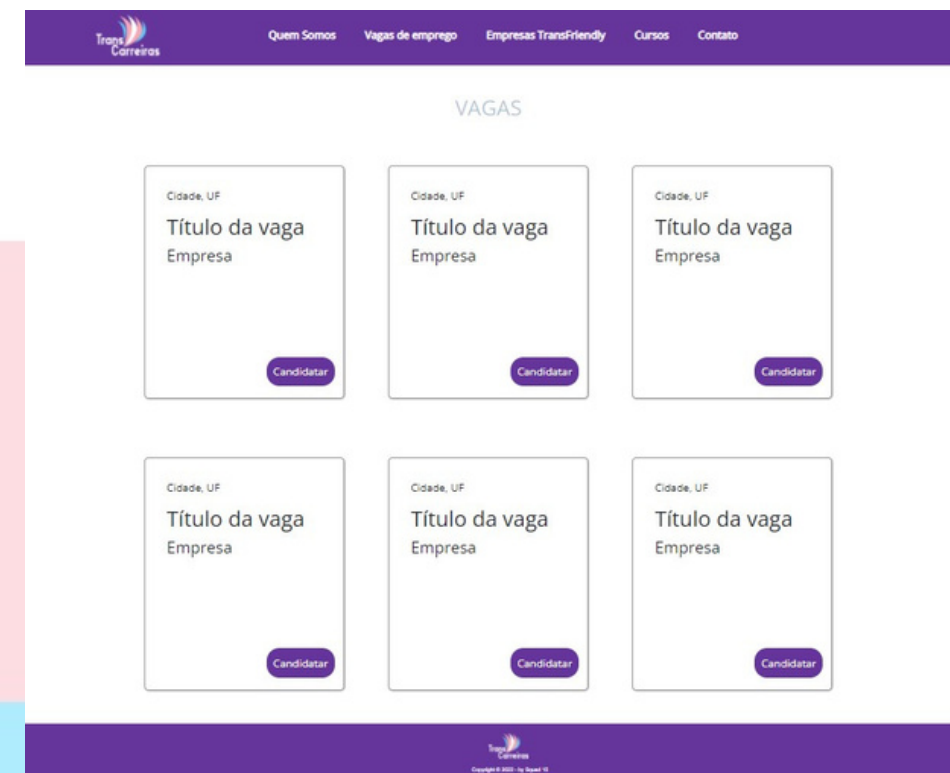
Trans Carreiras

Quem Somos Vagas de emprego Empresas TransFriendly Cursos Contato

VAGAS

Cidade, UF
Título da vaga
Empresa
Candidatar

Cidade, UF
Título da vaga
Empresa
Candidatar

Cidade, UF
Título da vaga
Empresa
Candidatar

Cidade, UF
Título da vaga
Empresa
Candidatar

Cidade, UF
Título da vaga
Empresa
Candidatar

Cidade, UF
Título da vaga
Empresa
Candidatar

Trans Carreiras

Copyright © 2022 - by Squad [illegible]